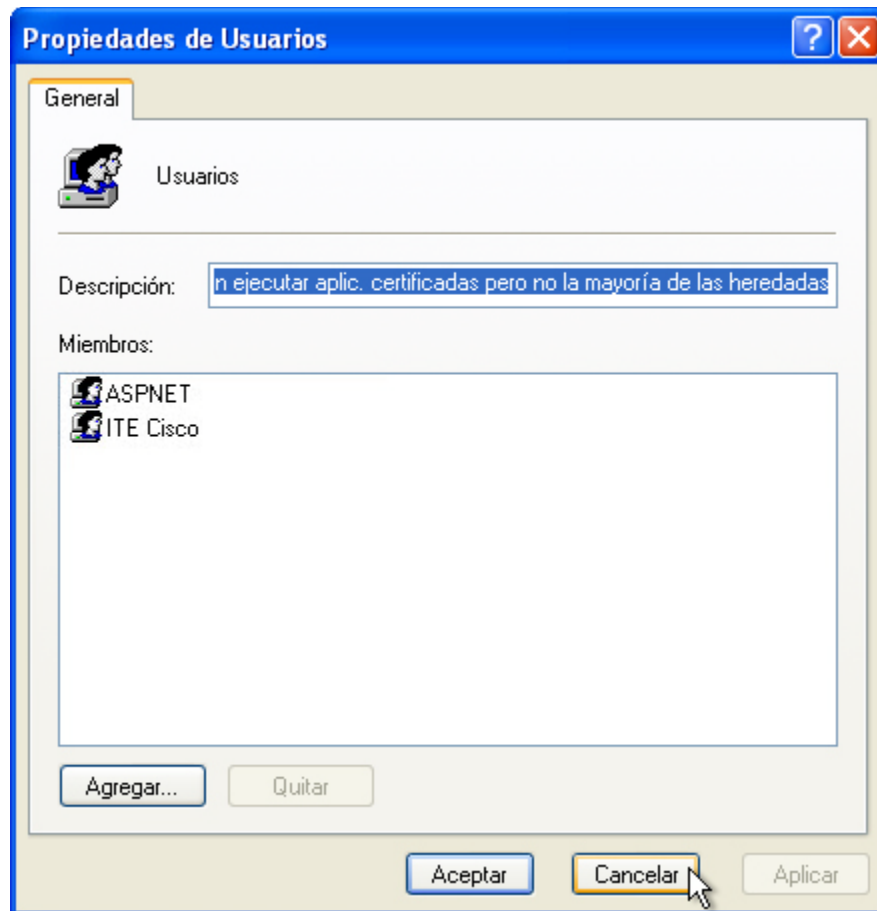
Propiedades de Usuarios

?

General

Usuarios

Descripción: n ejecutar aplic. certificadas pero no la mayoría de las heredadas

Miembros:

ASPNET
ITE Cisco

Agregar...

Quitar

Aceptar

Cancelar

Aplicar